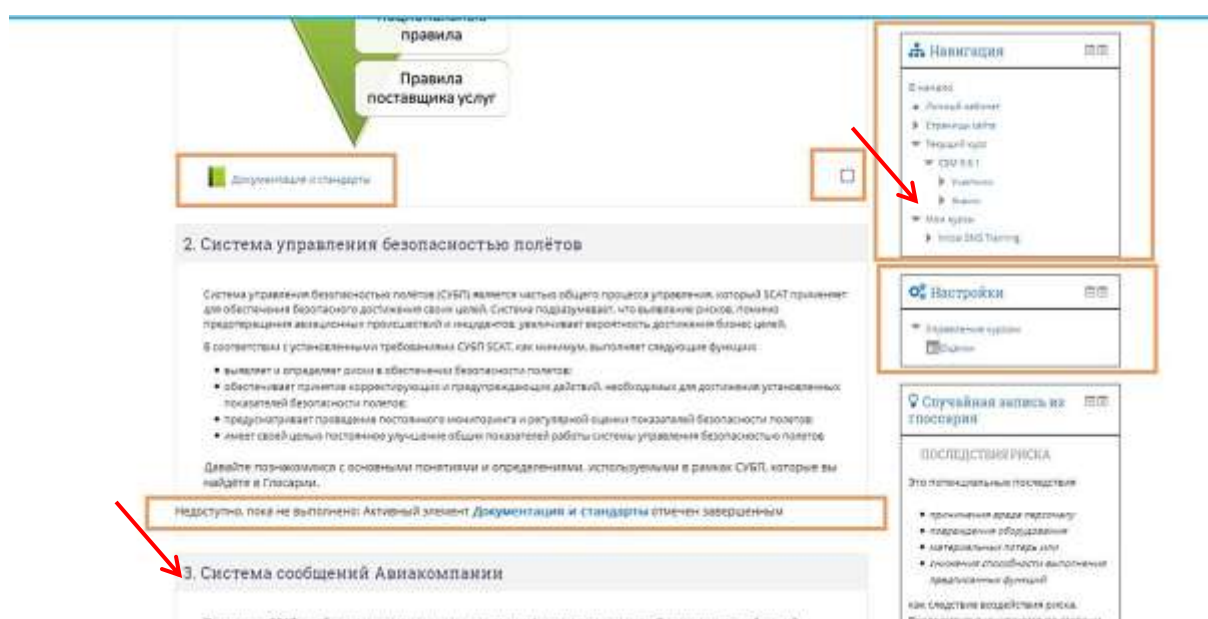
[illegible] правила

Правила поставщика услуг

Документация и стандарты

2. Система управления безопасностью полётов

Система управления безопасностью полётов (СУБП) является частью общего процесса управления, который SCAT применяет для обеспечения безопасного достижения своих целей. Система подразумевает, что выявление рисков, помимо предотвращения авиационных происшествий и инцидентов, увеличивает вероятность достижения бизнес целей.

В соответствии с установленными требованиями СУБП SCAT, как минимум, выполняет следующие функции:

- выявляет и определяет риски в обеспечении безопасности полетов;
- обеспечивает принятие корректирующих и предупреждающих действий, необходимых для достижения установленных показателей безопасности полетов;
- предусматривает проведение постоянного мониторинга и регулярной оценки показателей безопасности полетов;
- имеет своей целью постоянное улучшение общих показателей работы системы управления безопасностью полетов.

Давайте познакомимся с основными понятиями и определениями, используемыми в рамках СУБП, которые вы найдёте в Глоссарии.

Недоступно, пока не выполнено: Активный элемент Документация и стандарты отмечен завершенным

3. Система сообщений Авиакомпании

Навигация

В начало
Личный кабинет
Страницы сайта
Текущий курс
СБП 9.6.1
Участники
Значки
Мои курсы
Initial SMS Training

Настройки

Управление курсом
Оценки

Случайная запись из глоссария

ПОСЛЕДСТВИЯ РИСКА

Это потенциальные последствия

- причинение вреда персоналу
- повреждение оборудования
- материальные потери или
- снижение способности выполнения предписанных функций

как следствие воздействия риска.
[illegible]